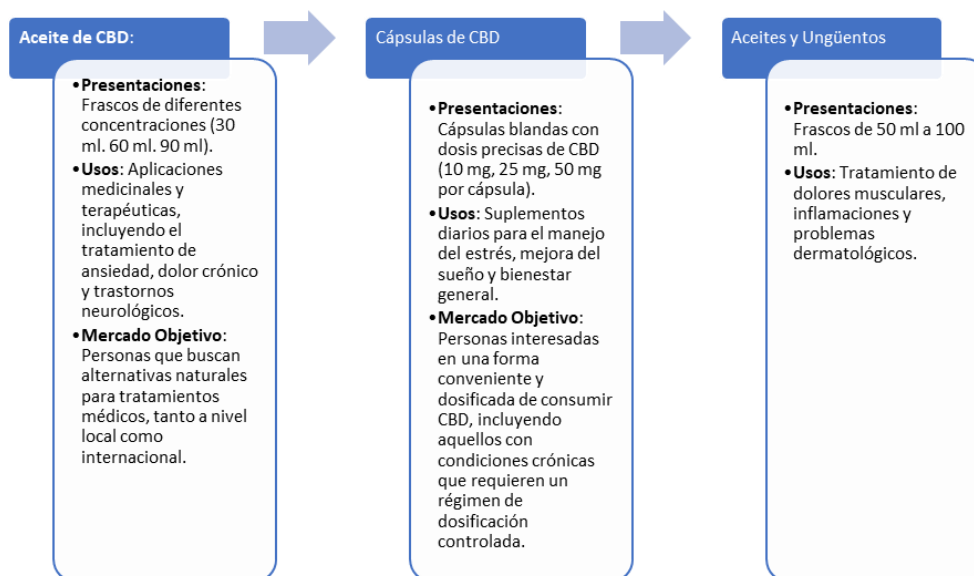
Aceite de CBD:

• **Presentaciones**: Frascos de diferentes concentraciones (30 ml. 60 ml. 90 ml).
• **Usos**: Aplicaciones medicinales y terapéuticas, incluyendo el tratamiento de ansiedad, dolor crónico y trastornos neurológicos.
• **Mercado Objetivo**: Personas que buscan alternativas naturales para tratamientos médicos, tanto a nivel local como internacional.

Cápsulas de CBD

• **Presentaciones**: Cápsulas blandas con dosis precisas de CBD (10 mg, 25 mg, 50 mg por cápsula).
• **Usos**: Suplementos diarios para el manejo del estrés, mejora del sueño y bienestar general.
• **Mercado Objetivo**: Personas interesadas en una forma conveniente y dosificada de consumir CBD, incluyendo aquellos con condiciones crónicas que requieren un régimen de dosificación controlada.

Aceites y Ungüentos

• **Presentaciones**: Frascos de 50 ml a 100 ml.
• **Usos**: Tratamiento de dolores musculares, inflamaciones y problemas dermatológicos.